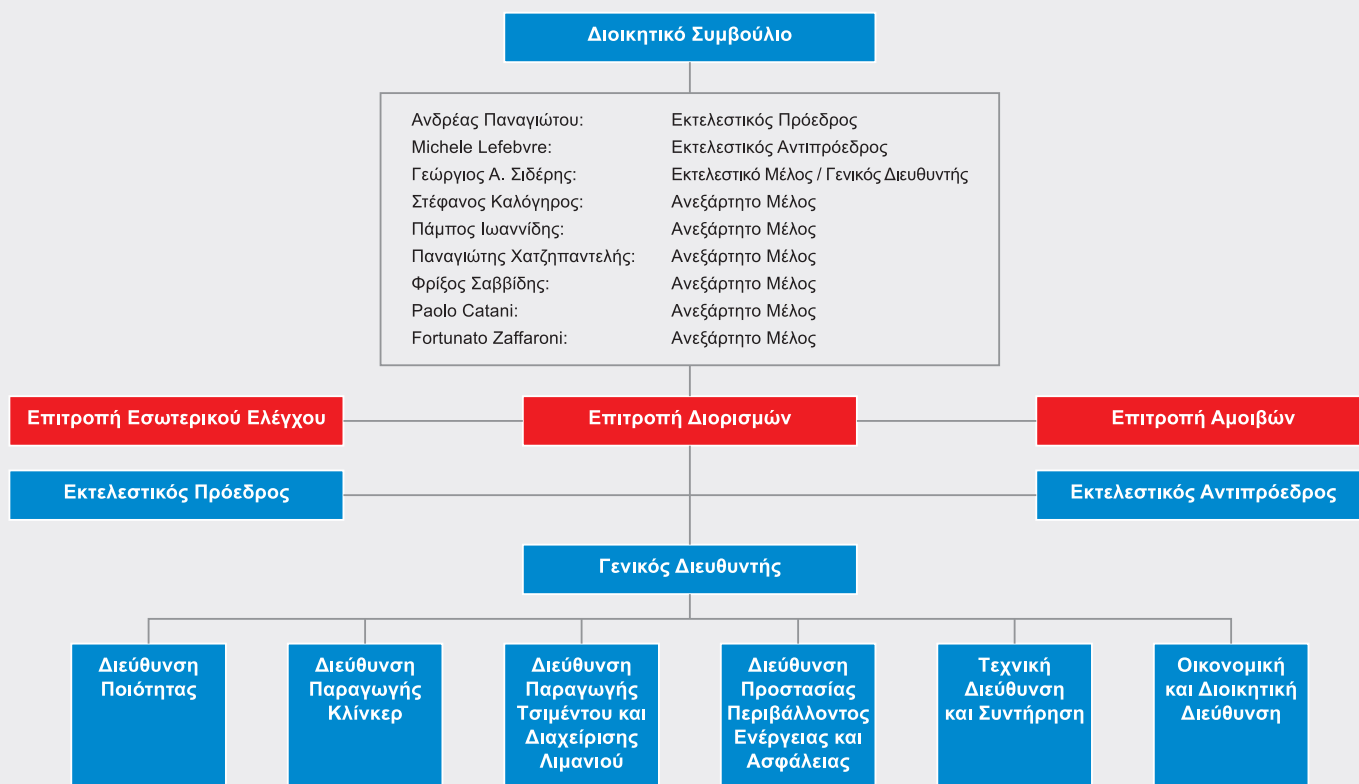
Διοικητικό Συμβούλιο

| | |
|---|---|
| Ανδρέας Παναγιώτου: | Εκτελεστικός Πρόεδρος |
| Michele Lefebvre: | Εκτελεστικός Αντιπρόεδρος |
| Γεώργιος Α. Σιδέρης: | Εκτελεστικό Μέλος / Γενικός Διευθυντής |
| Στέφανος Καλόγηρος: | Ανεξάρτητο Μέλος |
| Πάμπος Ιωαννίδης: | Ανεξάρτητο Μέλος |
| Παναγιώτης Χατζηπαντελής: | Ανεξάρτητο Μέλος |
| Φρίξος Σαββίδης: | Ανεξάρτητο Μέλος |
| Paolo Catani: | Ανεξάρτητο Μέλος |
| Fortunato Zaffaroni: | Ανεξάρτητο Μέλος |

Επιτροπή Εσωτερικού Ελέγχου

Επιτροπή Διορισμών

Επιτροπή Αμοιβών

Εκτελεστικός Πρόεδρος

Εκτελεστικός Αντιπρόεδρος

Γενικός Διευθυντής

Διεύθυνση Ποιότητας

Διεύθυνση Παραγωγής Κλίνκερ

Διεύθυνση Παραγωγής Τσιμέντου και Διαχείρισης Λιμανιού

Διεύθυνση Προστασίας Περιβάλλοντος Ενέργειας και Ασφάλειας

Τεχνική Διεύθυνση και Συντήρηση

Οικονομική και Διοικητική Διεύθυνση